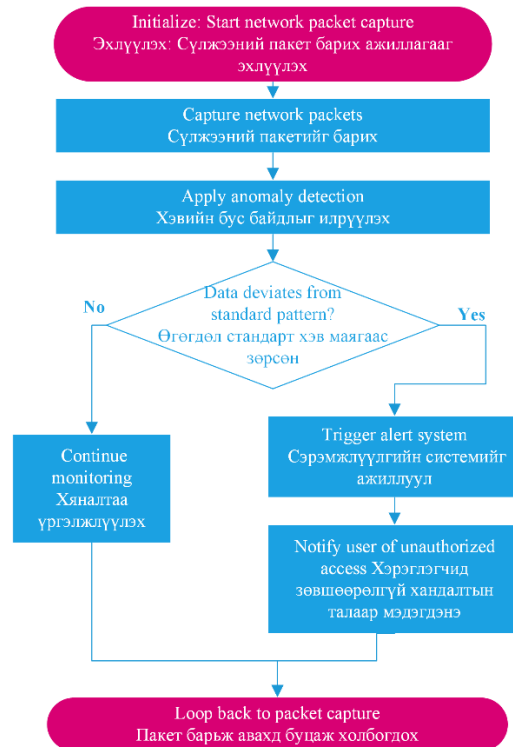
Initialize: Start network packet capture
Эхлүүлэх: Сүлжээний пакет барих ажиллагааг эхлүүлэх

Capture network packets
Сүлжээний пакетийг барих

Apply anomaly detection
Хэвийн бус байдлыг илрүүлэх

Data deviates from standard pattern?
Өгөгдөл стандарт хэв маягаас зөрсөн

No

Yes

Continue monitoring
Хяналтаа үргэлжлүүлэх

Trigger alert system
Сэрэмжлүүлгийн системийг ажиллуул

Notify user of unauthorized access Хэрэглэгчид зөвшөөрөлгүй хандалтын талаар мэдэгдэнэ

Loop back to packet capture
Пакет барьж авахд буцаж холбогдох